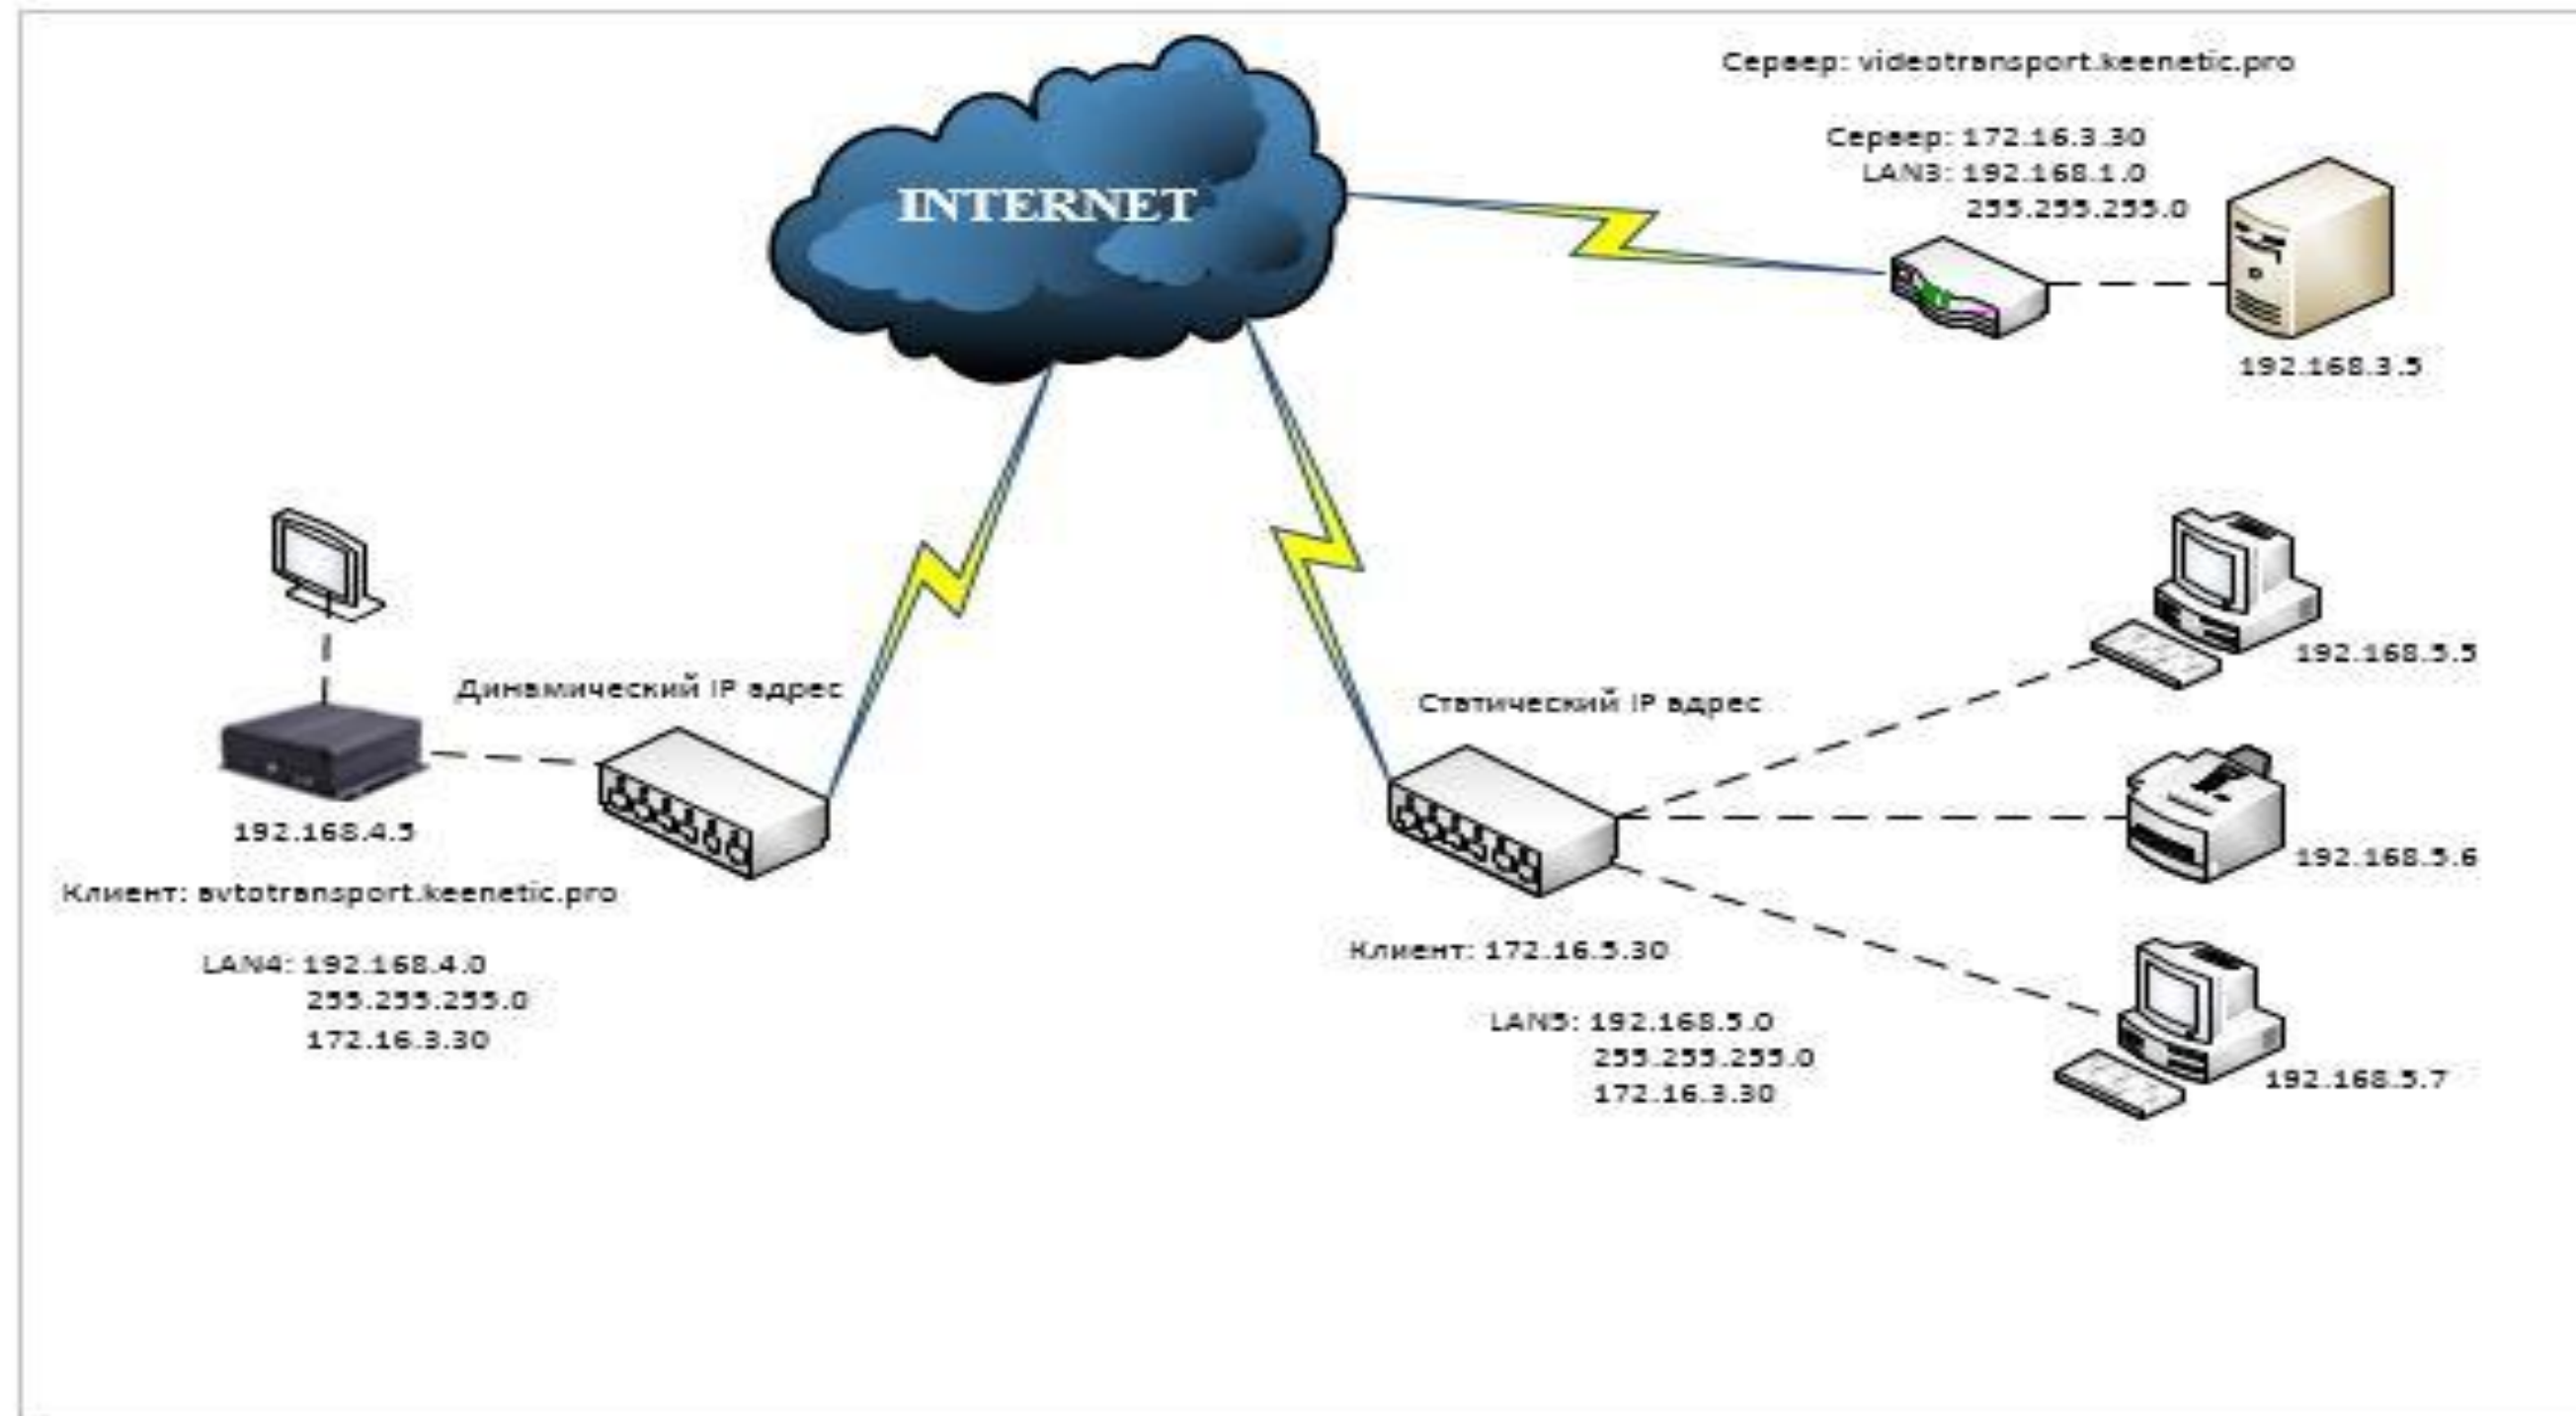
Сервер: videotransport.keenetic.pro

INTERNET

Сервер: 172.16.3.30
LAN3: 192.168.1.0
255.255.255.0

192.168.3.5

Динамический IP адрес

Статический IP адрес

192.168.5.5

192.168.5.6

192.168.4.5

Клиент: avtotransport.keenetic.pro

LAN4: 192.168.4.0
255.255.255.0
172.16.3.30

Клиент: 172.16.5.30

LAN5: 192.168.5.0
255.255.255.0
172.16.3.30

192.168.5.7